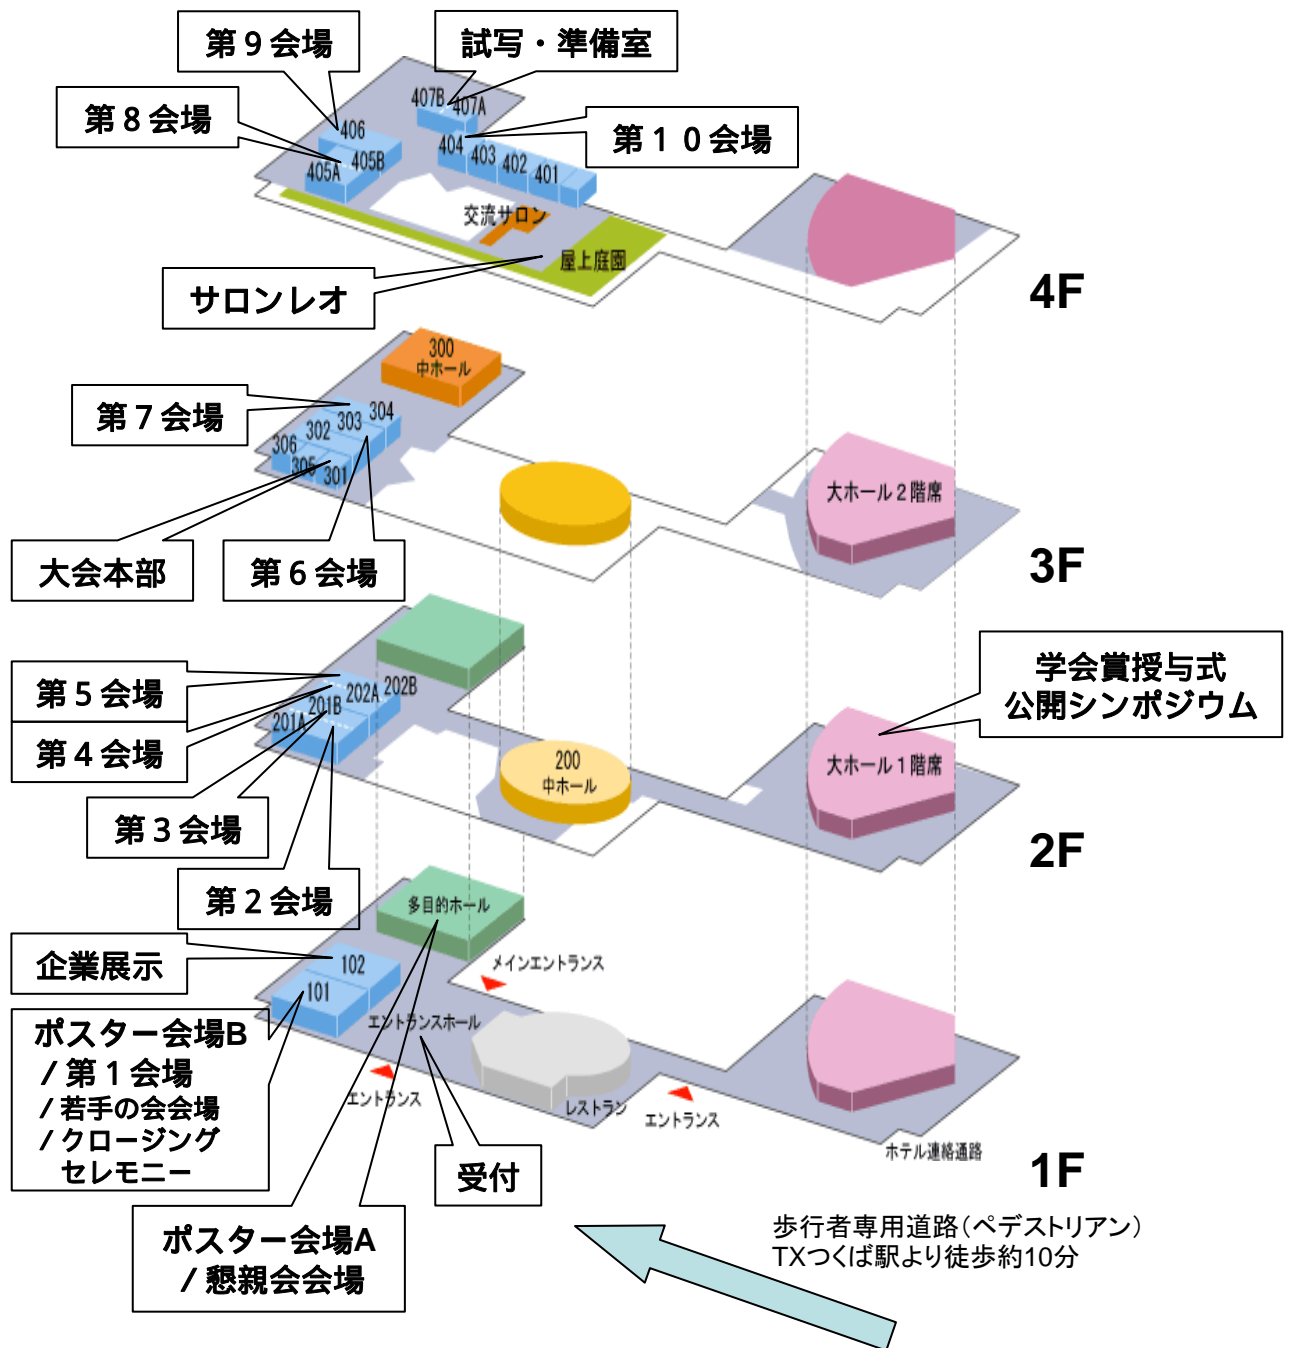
第９会場

試写・準備室

第８会場

407B 407A

406

405A 405B

404 403 402 401

第１０会場

交流サロン

屋上庭園

サロンレオ

4F

300
中ホール

第７会場

304
303
302
306
305
301

大ホール２階席

大会本部

第６会場

3F

第５会場

202A 202B
201B
201A

学会賞授与式
公開シンポジウム

第４会場

200
中ホール

大ホール１階席

第３会場

2F

第２会場

多目的ホール

企業展示

102
101

メインエントランス

ポスター会場B
／第１会場
／若手の会会場
／クロージング
セレモニー

エントランスホール

エントランス

レストラン

エントランス

ホテル連絡通路

受付

1F

ポスター会場A
／懇親会会場

歩行者専用道路（ペデストリアン）
TXつくば駅より徒歩約10分